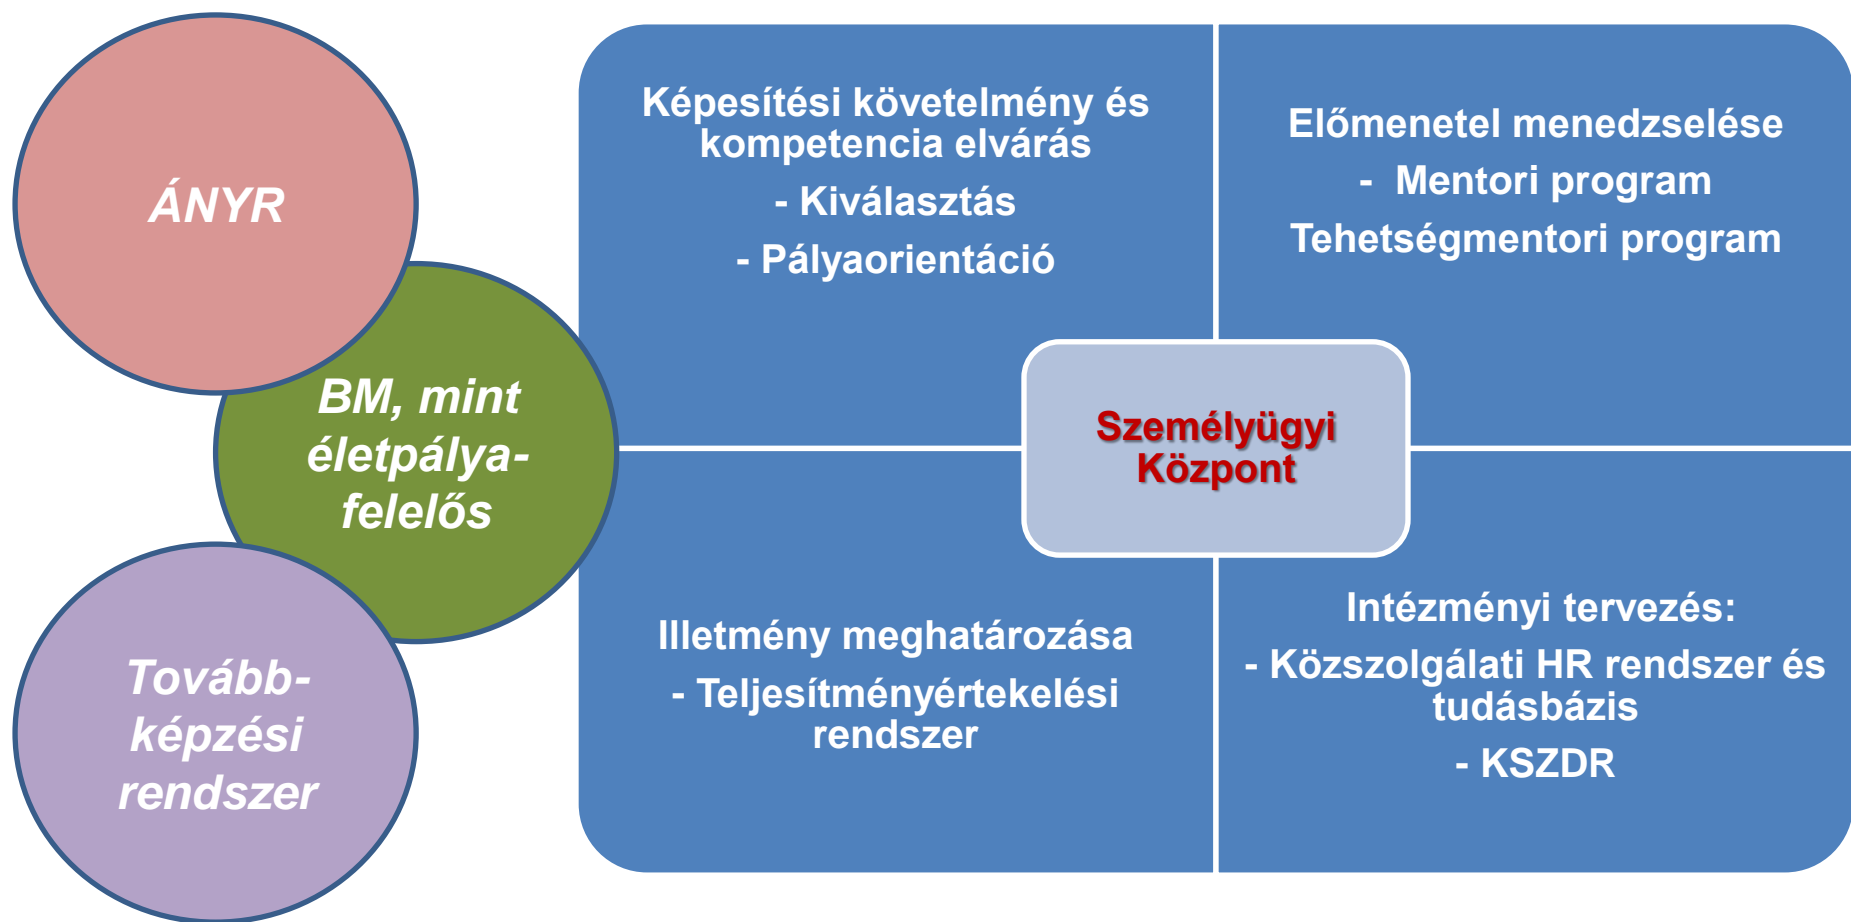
ÁNYR

BM, mint életpálya-felelős

Tovább-képzési rendszer

Képesítési követelmény és kompetencia elvárás

- Kiválasztás

- Pályaorientáció

Előmenetel menedzselése

- Mentori program

Tehetségmentori program

Személyügyi Központ

Illetmény meghatározása

- Teljesítményértekelési rendszer

Intézményi tervezés:

- Közszolgálati HR rendszer és tudásbázis

- KSZDR